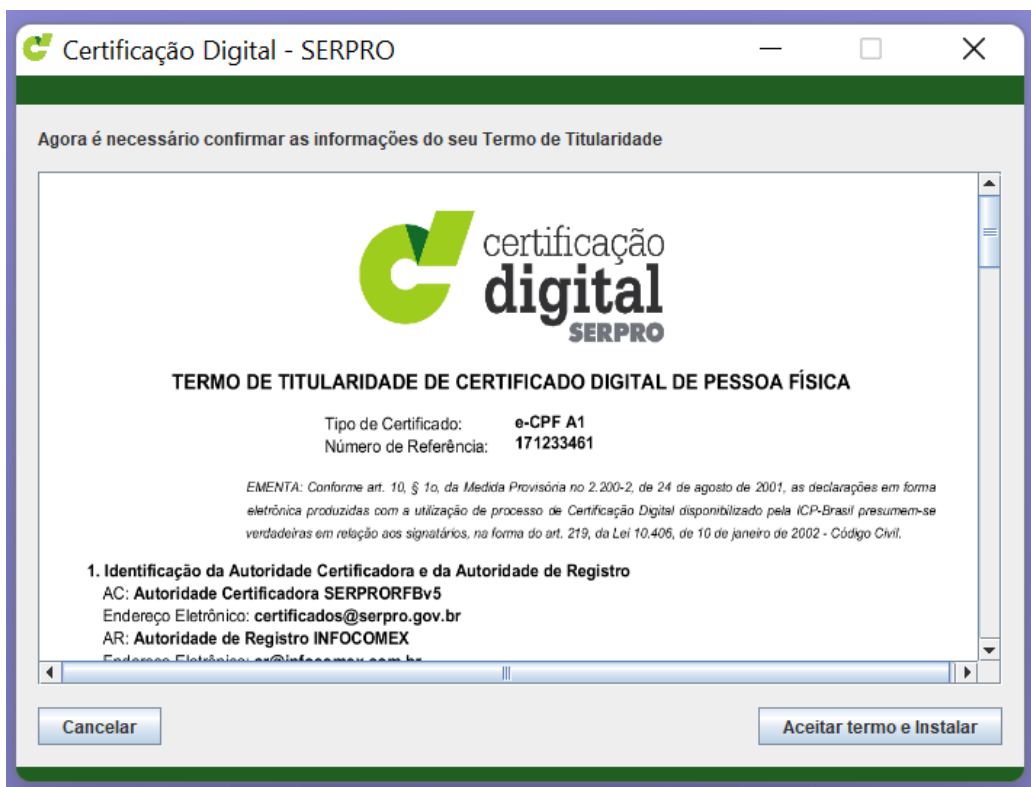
Certificação Digital - SERPRO

Agora é necessário confirmar as informações do seu Termo de Titularidade

certificação digital SERPRO

TERMO DE TITULARIDADE DE CERTIFICADO DIGITAL DE PESSOA FÍSICA

Tipo de Certificado: e-CPF A1
Número de Referência: 171233461

EMENTA: Conforme art. 10, § 1o, da Medida Provisória no 2.200-2, de 24 de agosto de 2001, as declarações em forma eletrônica produzidas com a utilização de processo de Certificação Digital disponibilizado pela ICP-Brasil presumem-se verdadeiras em relação aos signatários, na forma do art. 219, da Lei 10.406, de 10 de janeiro de 2002 - Código Civil.

1. Identificação da Autoridade Certificadora e da Autoridade de Registro
AC: Autoridade Certificadora SERPRORFBv5
Endereço Eletrônico: certificados@serpro.gov.br
AR: Autoridade de Registro INFOCOMEX
Endereço Eletrônico: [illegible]

Cancelar

Aceitar termo e Instalar